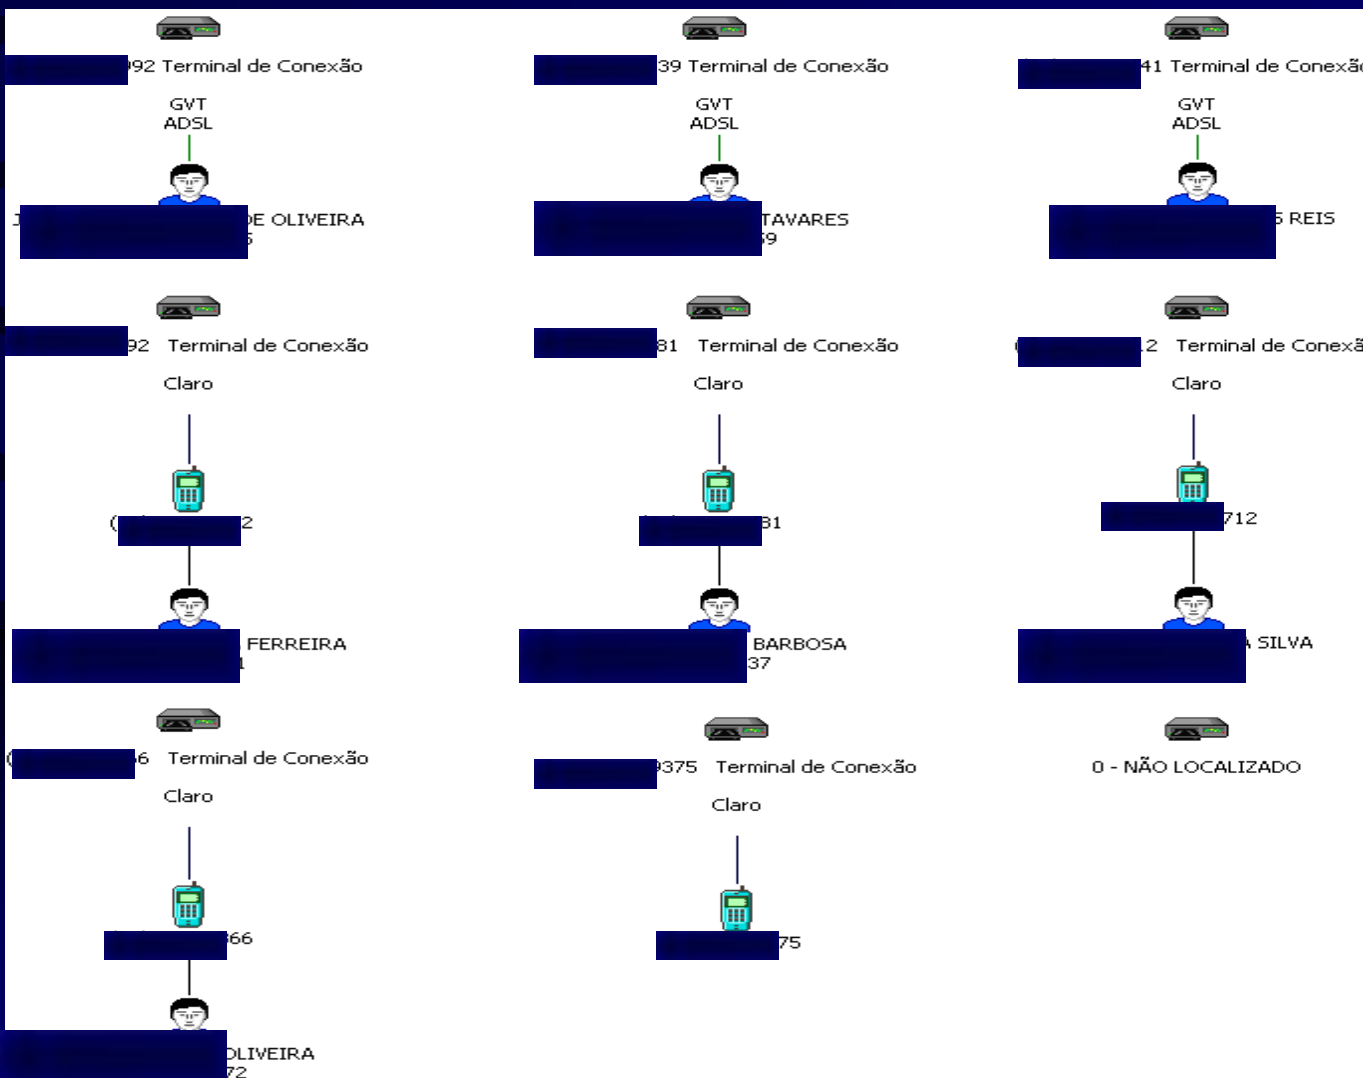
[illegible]92 Terminal de Conexão
GVT
ADSL
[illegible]DE OLIVEIRA
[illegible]5

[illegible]39 Terminal de Conexão
GVT
ADSL
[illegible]TAVARES
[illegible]9

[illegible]41 Terminal de Conexã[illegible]
GVT
ADSL
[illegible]5 REIS

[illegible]92 Terminal de Conexão
Claro
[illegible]2
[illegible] FERREIRA
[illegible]1

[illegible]81 Terminal de Conexão
Claro
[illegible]81
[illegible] BARBOSA
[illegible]37

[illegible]2 Terminal de Conexã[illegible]
Claro
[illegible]712
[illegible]A SILVA

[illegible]6 Terminal de Conexão
Claro
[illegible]66
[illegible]OLIVEIRA
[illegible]72

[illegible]9375 Terminal de Conexão
Claro
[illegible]75

0 - NÃO LOCALIZADO